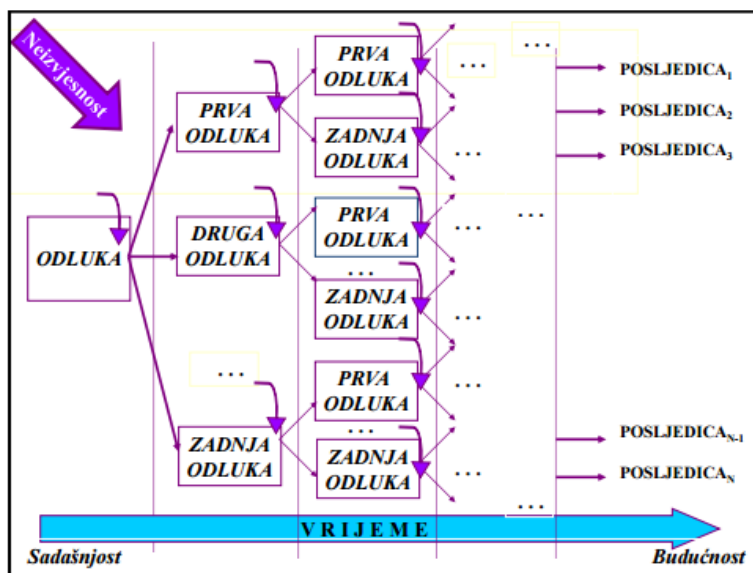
Neizvjesnost

ODLUKA

PRVA ODLUKA

DRUGA ODLUKA

...

ZADNJA ODLUKA

PRVA ODLUKA

ZADNJA ODLUKA

PRVA ODLUKA

...

ZADNJA ODLUKA

PRVA ODLUKA

...

ZADNJA ODLUKA

...

...

...

...

...

...

...

...

...

POSLJEDICA$_1$

POSLJEDICA$_2$

POSLJEDICA$_3$

POSLJEDICA$_{N-1}$

POSLJEDICA$_N$

V R I J E M E

Sadašnjost

Budućnost